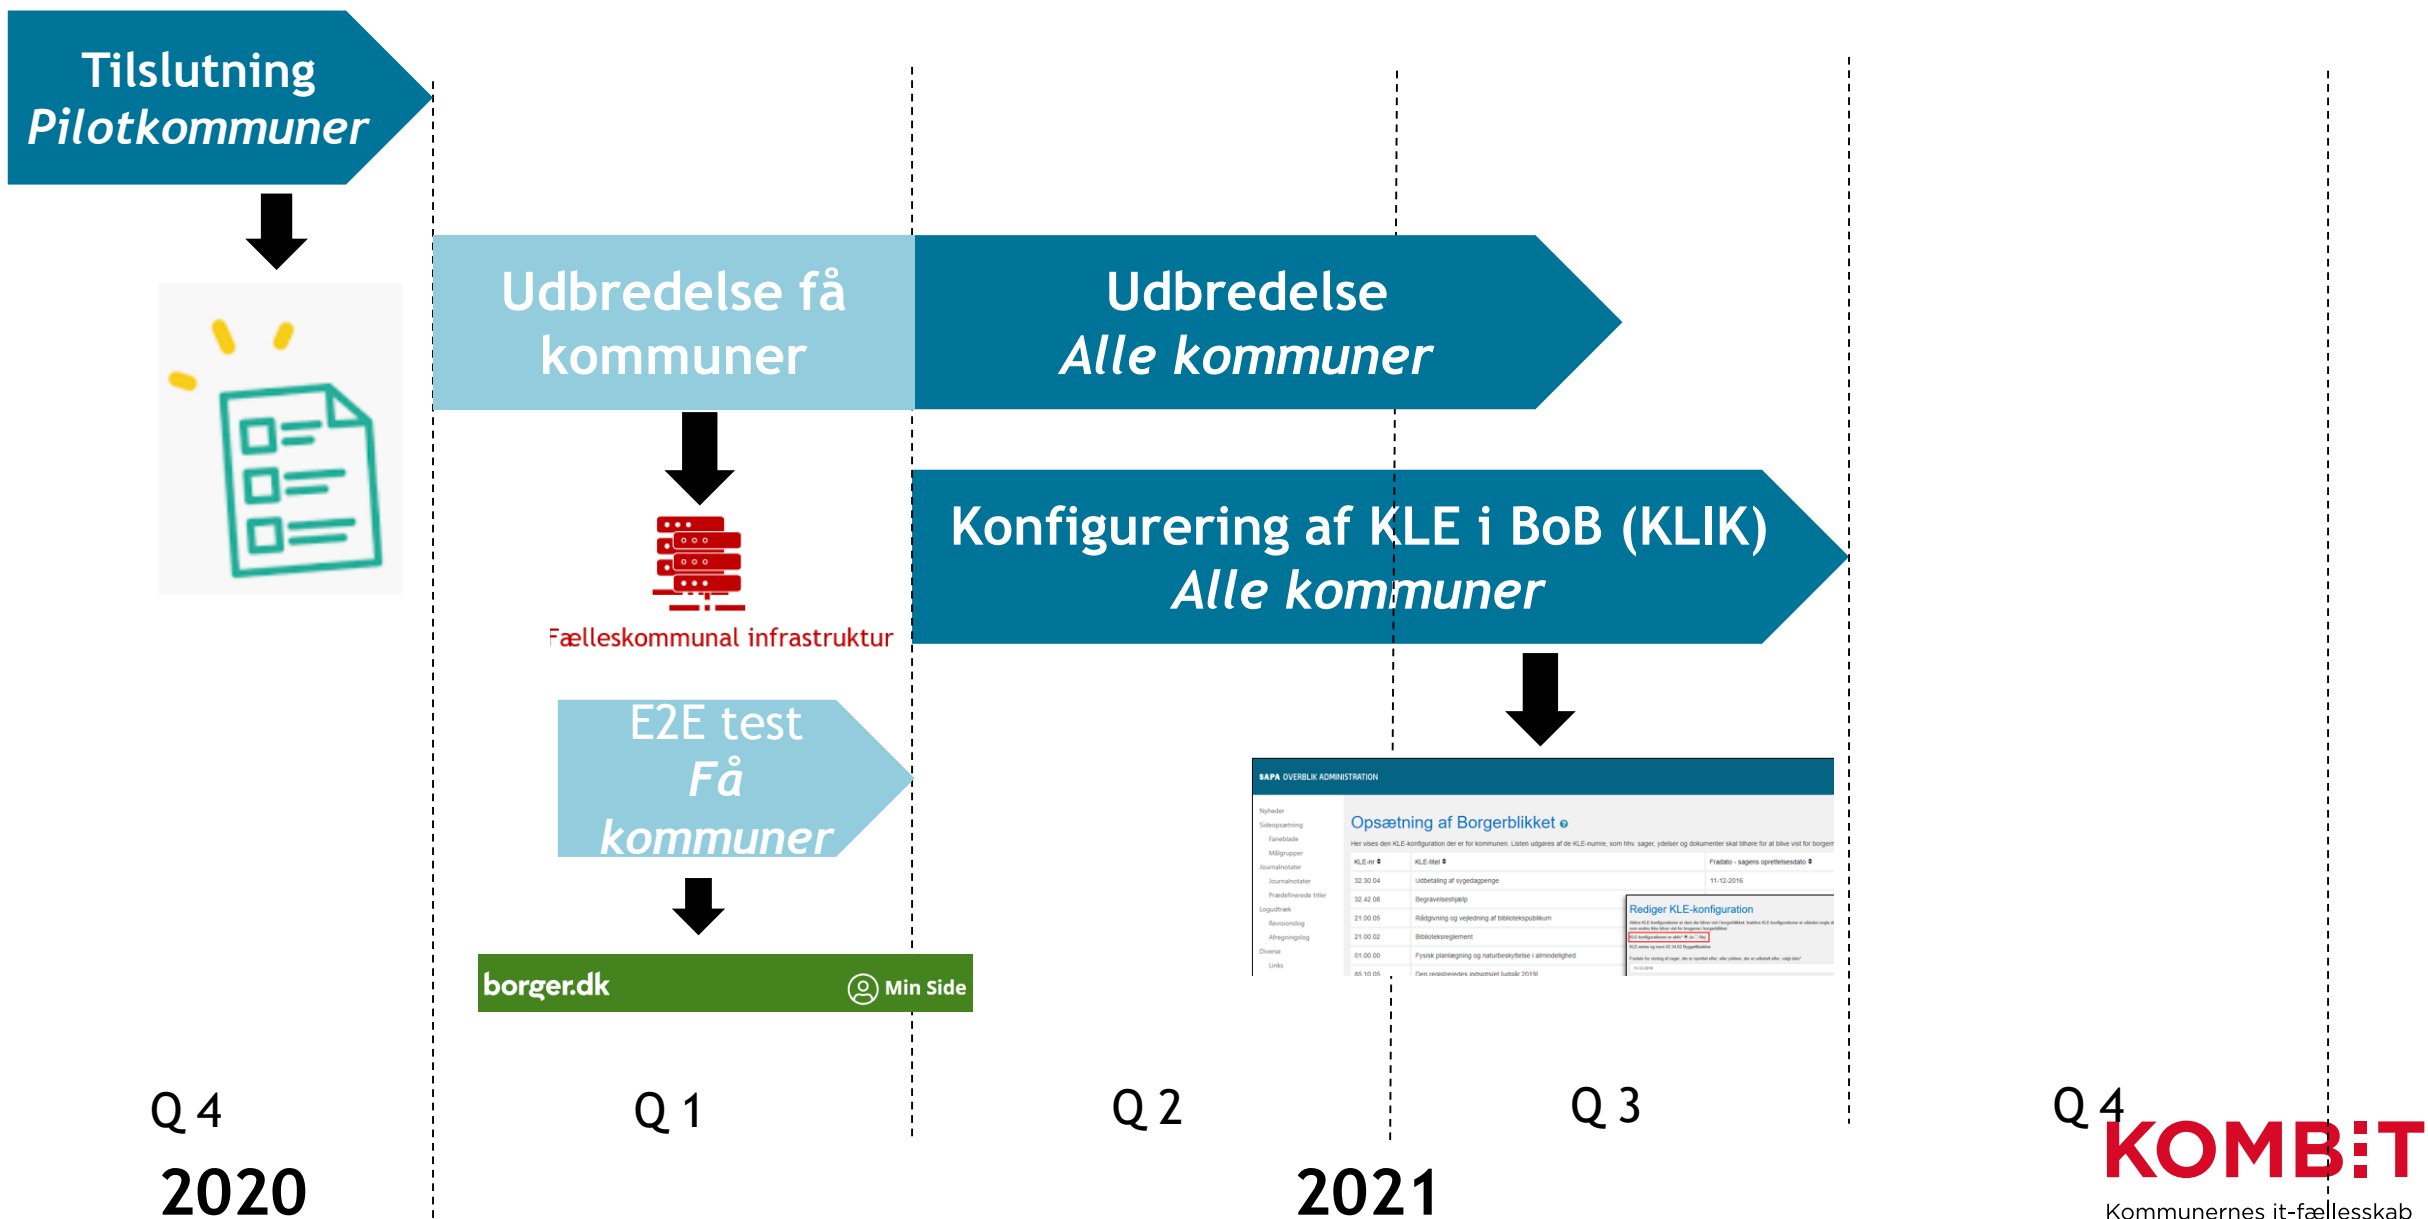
Tilslutning
*Pilotkommuner*

Udbredelse få kommuner

Udbredelse
*Alle kommuner*

Fælleskommunal infrastruktur

Konfigurering af KLE i BoB (KLIK)
*Alle kommuner*

E2E test
*Få kommuner*

borger.dk Min Side

SAPA OVERBLIK ADMINISTRATION

Opsætning af Borgerblikket

Her vises den KLE-konfiguration der er for kommunen. Listen udgøres af de KLE-numre, som hhv. sager, ydelser og dokumenter skal tilhøre for at blive vist for borgere

| KLE-nr | KLE-titel | Fradato - sagens oprettelsesdato |
|---|---|---|
| 32.30.04 | Udbetaling af sygedagpenge | 11-12-2016 |
| 32.42.06 | Begravelseshjælp | |
| 21.00.05 | Rådgivning og vejledning af biblioteksspublikum | |
| 21.00.02 | Biblioteksreglement | |
| 01.00.00 | Fysisk planlægning og naturbeskyttelse i almindelighed | |
| 85.10.05 | Den registreredes indsigtsret [udsåt 2018] | |

Rediger KLE-konfiguration

Nyheder
Sideopsætning
Faneblade
Målgrupper
Journalnotater
Journalnotater
Prædefinerede titler
Loguditræk
Revisionslog
Afregningslog
Diverse
Links

Q 4
2020

Q 1

Q 2
2021

Q 3

Q 4

KOMBIT
Kommunernes it-fællesskab